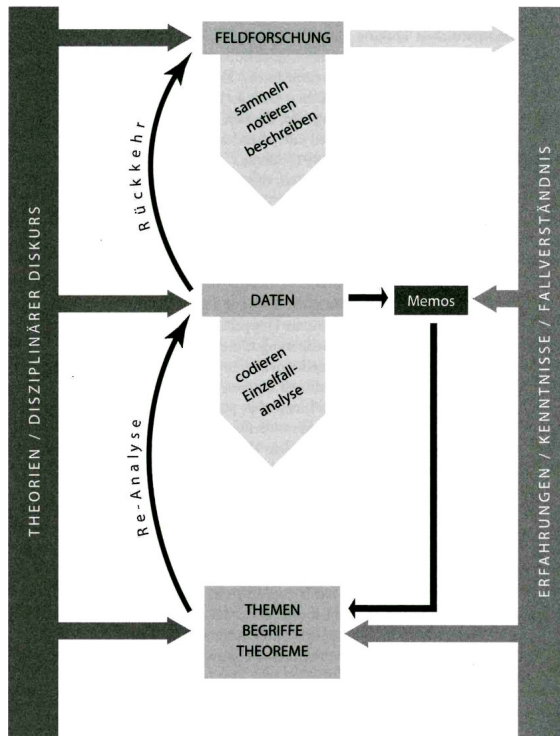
THEORIEN / DISZIPLINÄRER DISKURS

FELDFORSCHUNG

sammeln
notieren
beschreiben

Rückkehr

DATEN

Memos

codieren
Einzelfall-analyse

Re-Analyse

THEMEN
BEGRIFFE
THEOREME

ERFAHRUNGEN / KENNTNISSE / FALLVERSTÄNDNIS